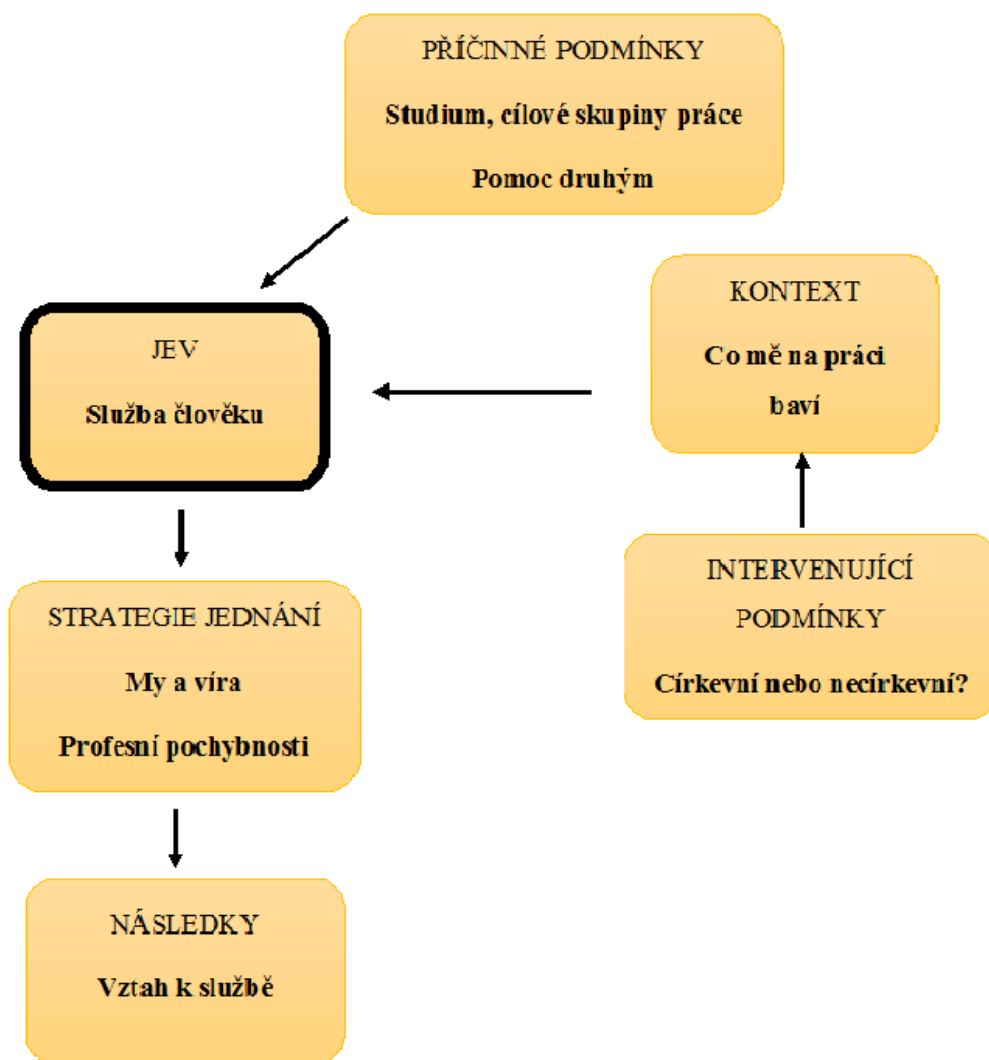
PŘÍČINNÉ PODMÍNKY

Studium, cílové skupiny práce

Pomoc druhým

KONTEXT

Co mě na práci baví

JEV

Služba člověku

INTERVENUJÍCÍ PODMÍNKY

Církevní nebo necírkevní?

STRATEGIE JEDNÁNÍ

My a víra

Profesní pochybnosti

NÁSLEDKY

Vztah k službě